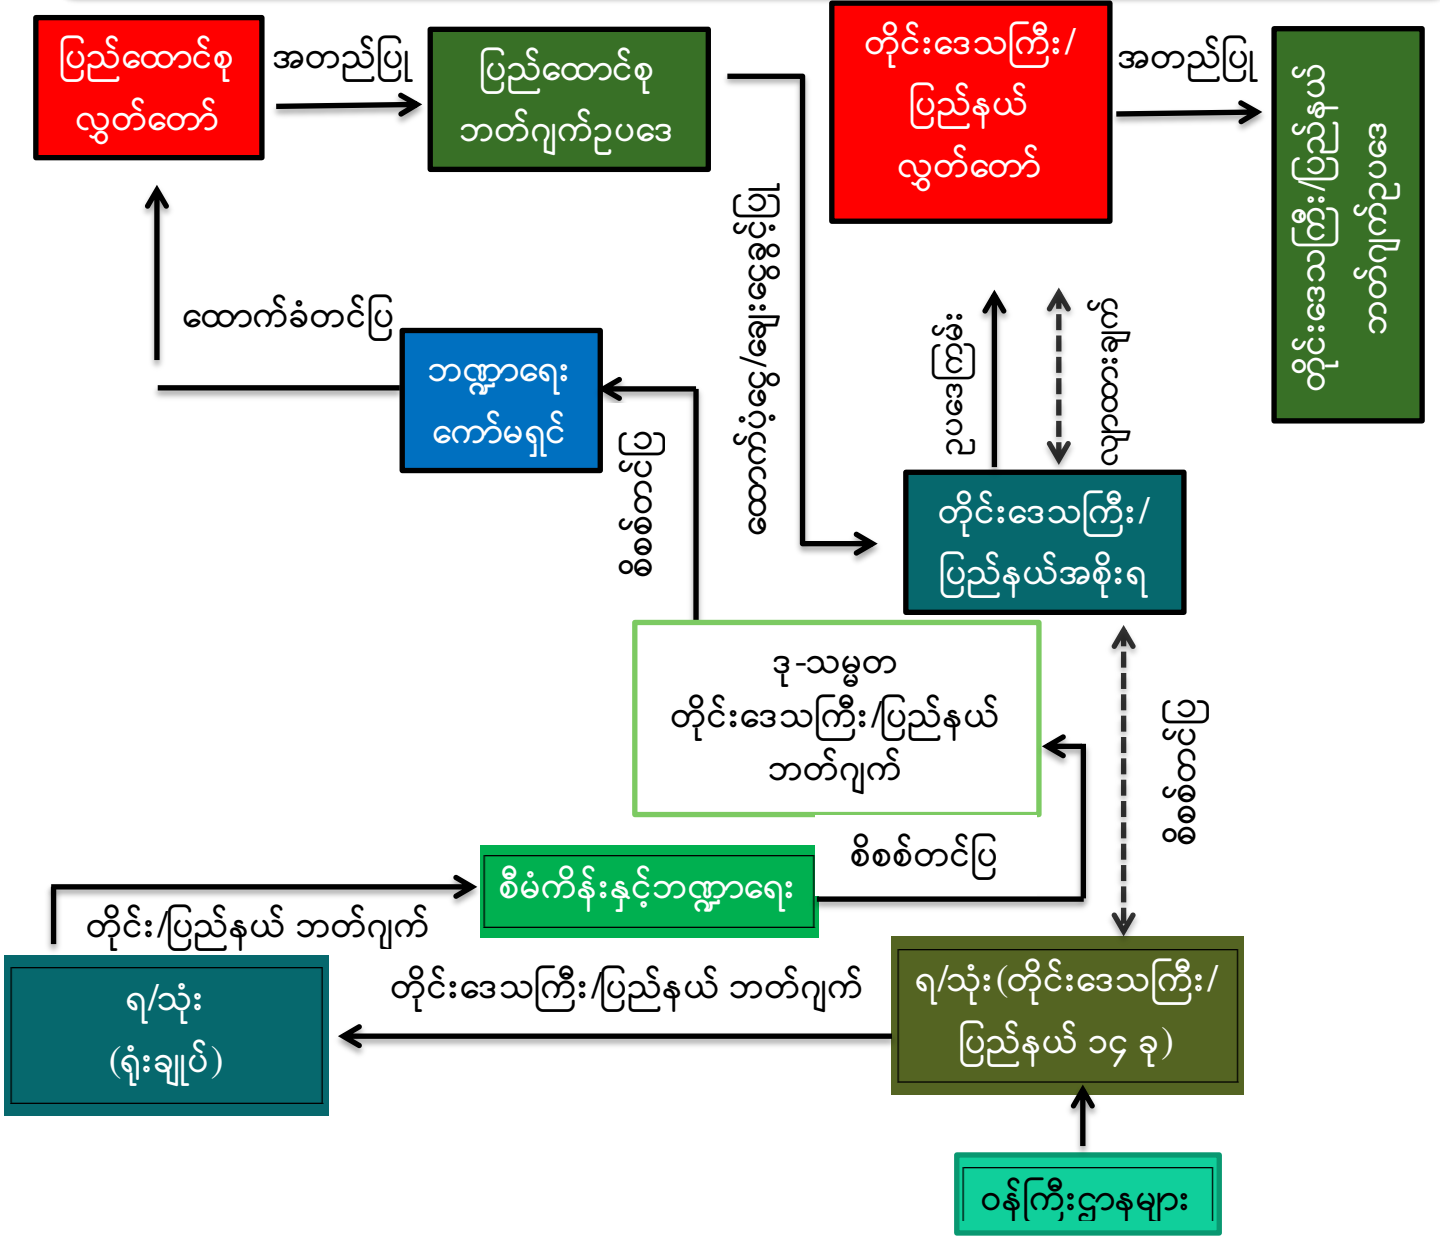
ပြည်ထောင်စု လွှတ်တော်

အတည်ပြု

ပြည်ထောင်စု ဘတ်ဂျက်ဥပဒေ

တိုင်းဒေသကြီး/ ပြည်နယ် လွှတ်တော်

အတည်ပြု

တိုင်းဒေသကြီး/ပြည်နယ် ဘတ်ဂျက်ဥပဒေ

ထောက်ခံတင်ပြ

ဘဏ္ဍာရေး ကော်မရှင်

စိစစ်တင်ပြ

ထောက်ပံ့ငွေ/ချေးငွေခွဲဝေပေးခြင်း

ဥပဒေကြမ်း

ညှိနှိုင်းဆွေးနွေး

တိုင်းဒေသကြီး/ ပြည်နယ်အစိုးရ

ဒု-သမ္မတ တိုင်းဒေသကြီး/ပြည်နယ် ဘတ်ဂျက်

စိစစ်တင်ပြ

စိစစ်တင်ပြ

စီမံကိန်းနှင့်ဘဏ္ဍာရေး

တိုင်း/ပြည်နယ် ဘတ်ဂျက်

ရ/သုံး (ရုံးချုပ်)

တိုင်းဒေသကြီး/ပြည်နယ် ဘတ်ဂျက်

ရ/သုံး(တိုင်းဒေသကြီး/ ပြည်နယ် ၁၄ ခု)

ဝန်ကြီးဌာနများ